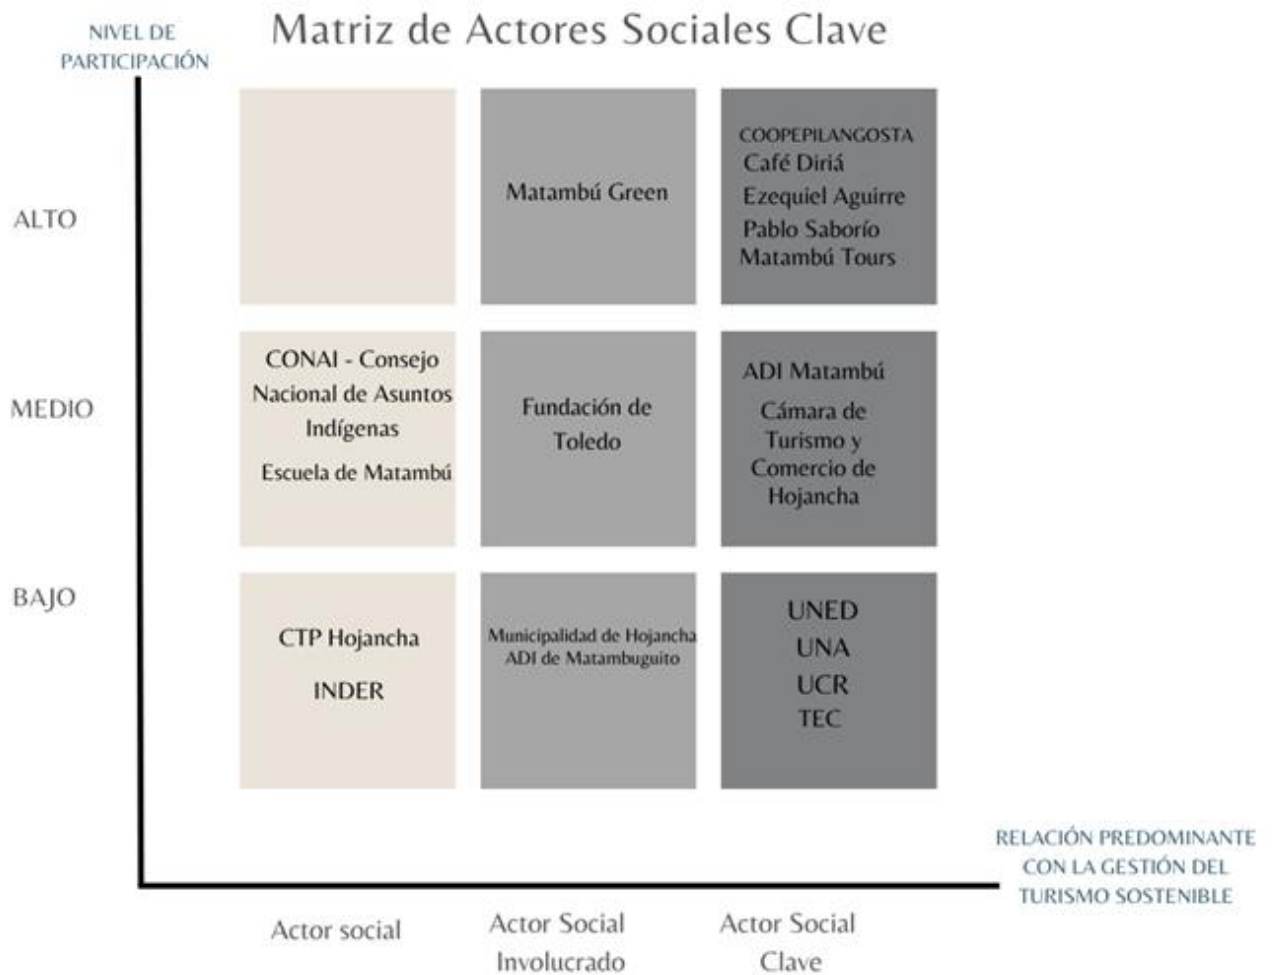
NIVEL DE PARTICIPACIÓN

Matriz de Actores Sociales Clave

| | Actor social | Actor Social Involucrado | Actor Social Clave |
|---|---|---|---|
| ALTO | | Matambú Green | COOPEPILANGOSTA Café Diriá Ezequiel Aguirre Pablo Saborío Matambú Tours |
| MEDIO | CONAI - Consejo Nacional de Asuntos Indígenas Escuela de Matambú | Fundación de Toledo | ADI Matambú Cámara de Turismo y Comercio de Hojancha |
| BAJO | CTP Hojancha INDER | Municipalidad de Hojancha ADI de Matambuguito | UNED UNA UCR TEC |

RELACIÓN PREDOMINANTE CON LA GESTIÓN DEL TURISMO SOSTENIBLE